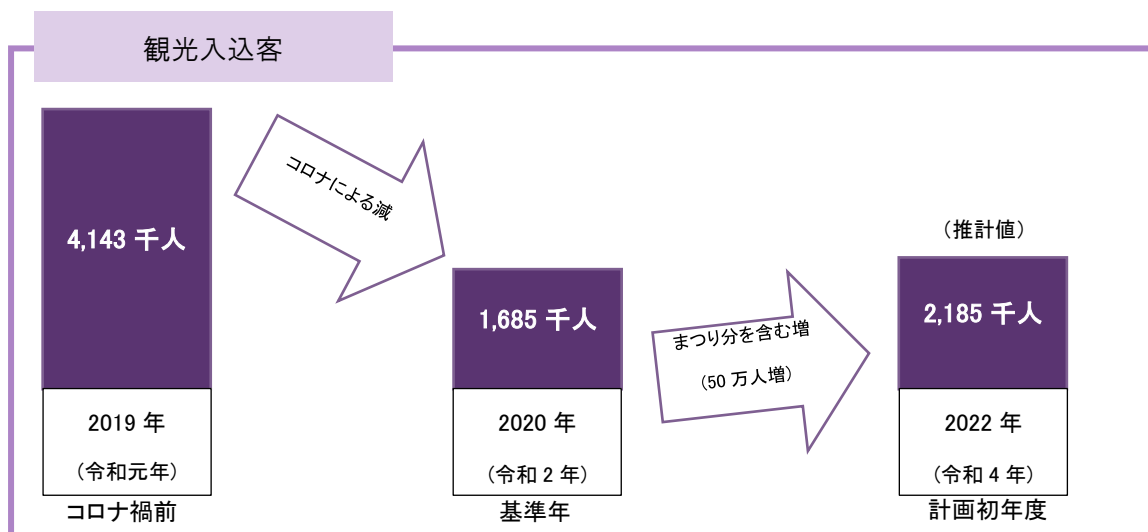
観光入込客

4,143 千人

2019 年

（令和元年）

コロナ禍前

コロナによる減

1,685 千人

2020 年

（令和 2 年）

基準年

まつり分を含む増

（50 万人増）

（推計値）

2,185 千人

2022 年

（令和 4 年）

計画初年度